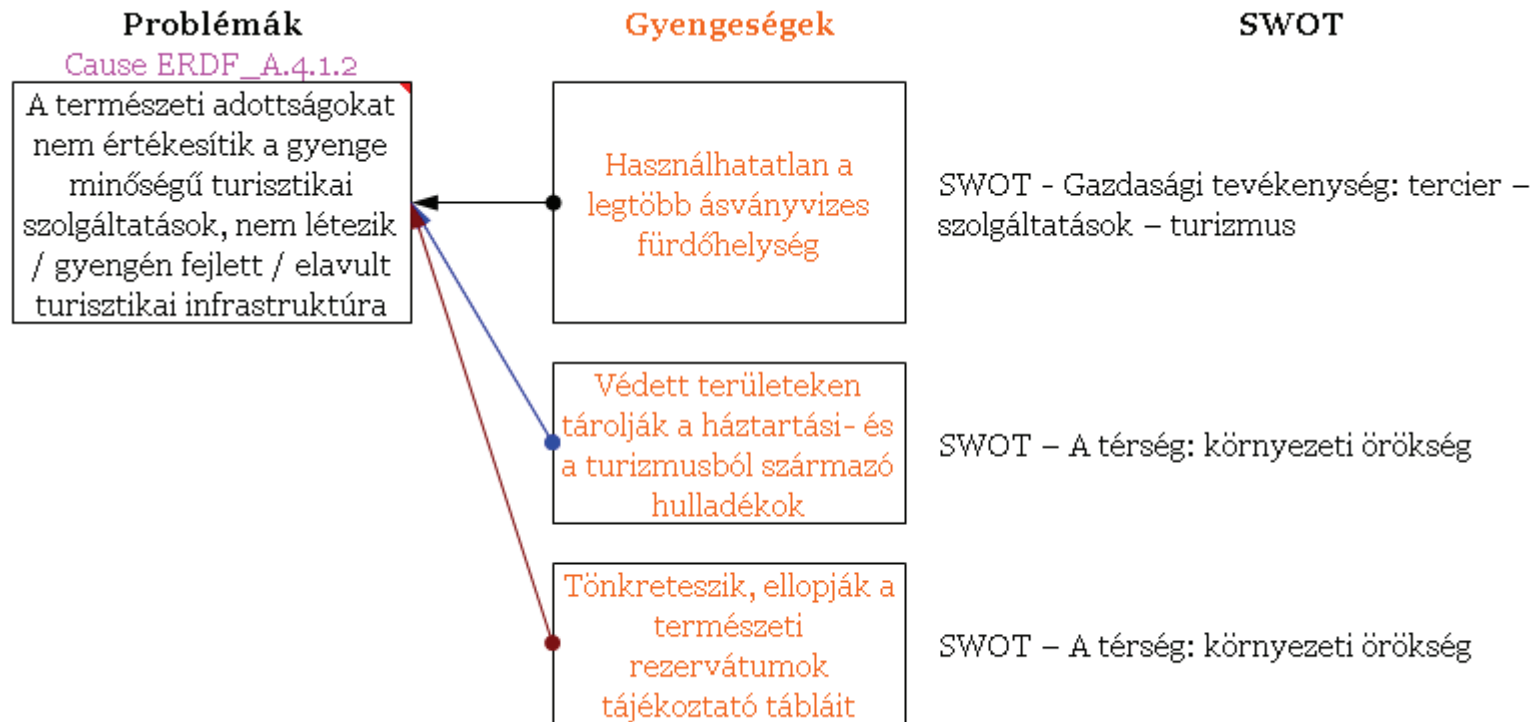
Problémák

Cause ERDF_A.4.1.2

A természeti adottságokat nem értékesítik a gyenge minőségű turisztikai szolgáltatások, nem létezik / gyengén fejlett / elavult turisztikai infrastruktúra

Gyengeségek

Használhatatlan a legtöbb ásványvizes fürdőhelység

Védett területeken tárolják a háztartási- és a turizmusból származó hulladékok

Tönkreteszik, ellopják a természeti rezervátumok tájékoztató tábláit

SWOT

SWOT - Gazdasági tevékenység: tercier – szolgáltatások – turizmus

SWOT – A térség: környezeti örökség

SWOT – A térség: környezeti örökség